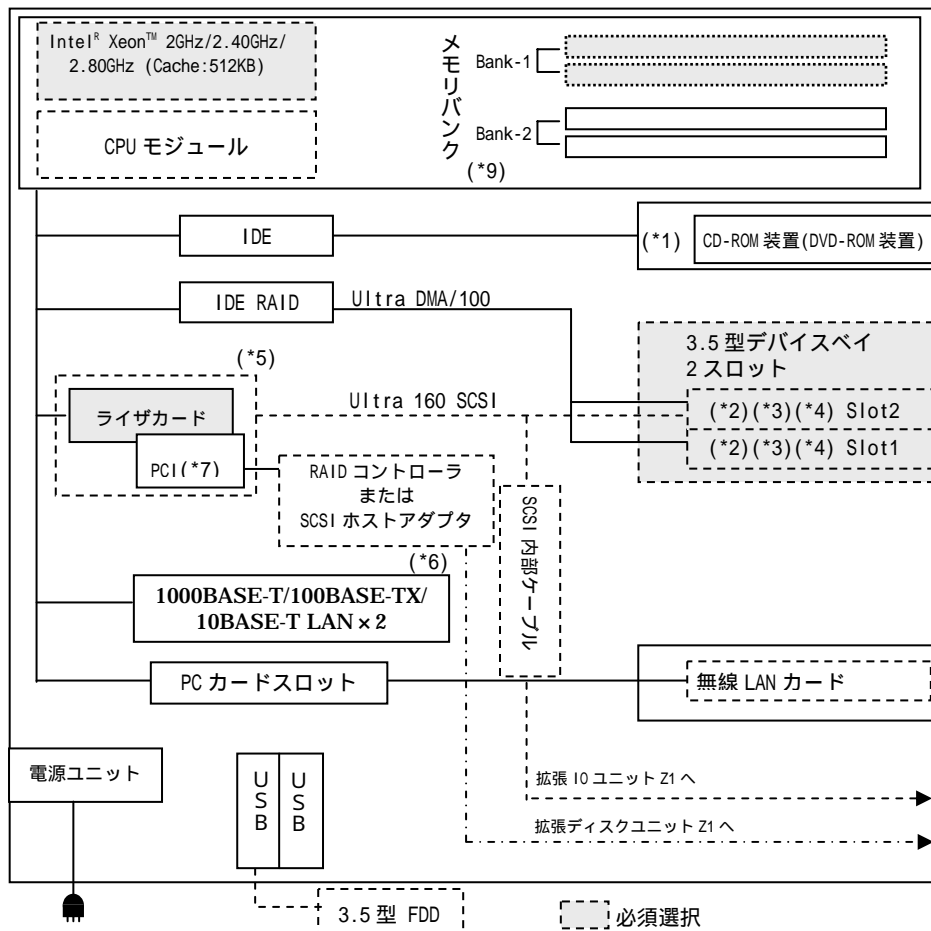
Intel$^R$ Xeon$^{TM}$ 2GHz/2.40GHz/ 2.80GHz (Cache:512KB)

CPU モジュール

メモリバンク

Bank-1

Bank-2

(*9)

IDE

(*1)

CD-ROM 装置(DVD-ROM 装置)

IDE RAID

Ultra DMA/100

3.5 型デバイスベイ 2 スロット

(*5)

Ultra 160 SCSI

ライザカード

(*2)(*3)(*4) Slot2

(*2)(*3)(*4) Slot1

PCI(*7)

RAID コントローラ または SCSI ホストアダプタ

SCSI 内部ケーブル

(*6)

1000BASE-T/100BASE-TX/ 10BASE-T LAN × 2

PC カードスロット

無線 LAN カード

電源ユニット

USB

USB

拡張 IO ユニット Z1 へ

拡張ディスクユニット Z1 へ

3.5 型 FDD

必須選択